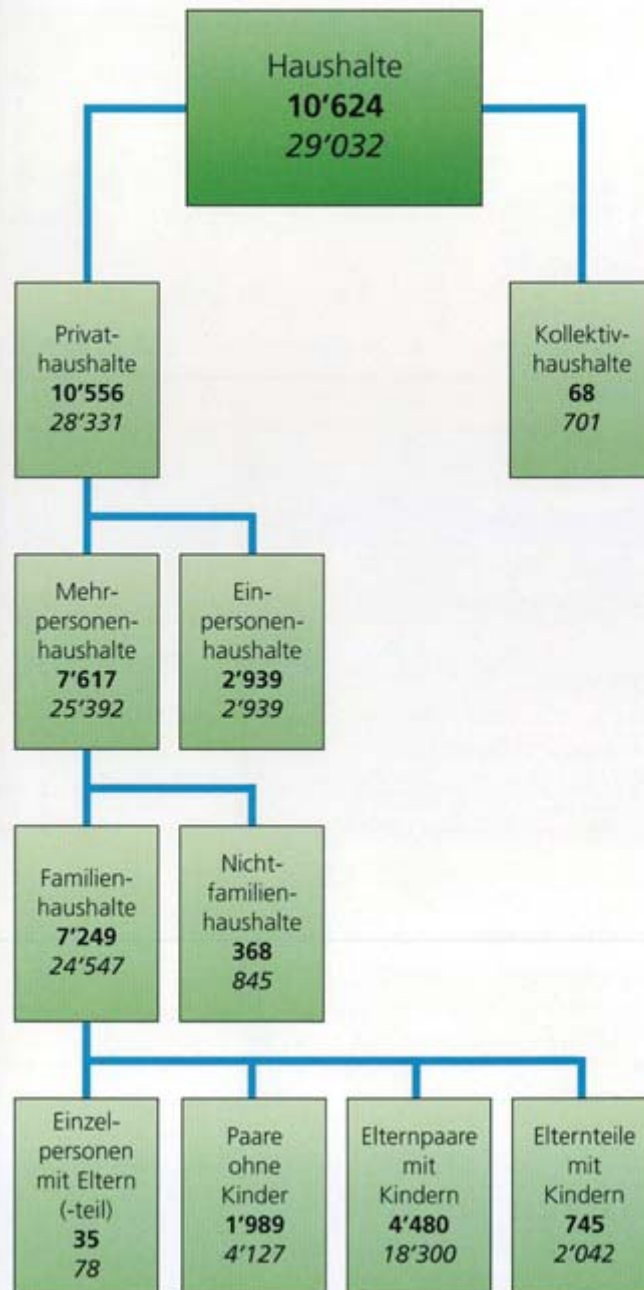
Haushalte
**10'624**
*29'032*

Privathaushalte
**10'556**
*28'331*

Kollektivhaushalte
**68**
*701*

Mehrpersonenhaushalte
**7'617**
*25'392*

Einpersonenhaushalte
**2'939**
*2'939*

Familienhaushalte
**7'249**
*24'547*

Nichtfamilienhaushalte
**368**
*845*

Einzelpersonen mit Eltern (-teil)
**35**
*78*

Paare ohne Kinder
**1'989**
*4'127*

Elternpaare mit Kindern
**4'480**
*18'300*

Elternteile mit Kindern
**745**
*2'042*